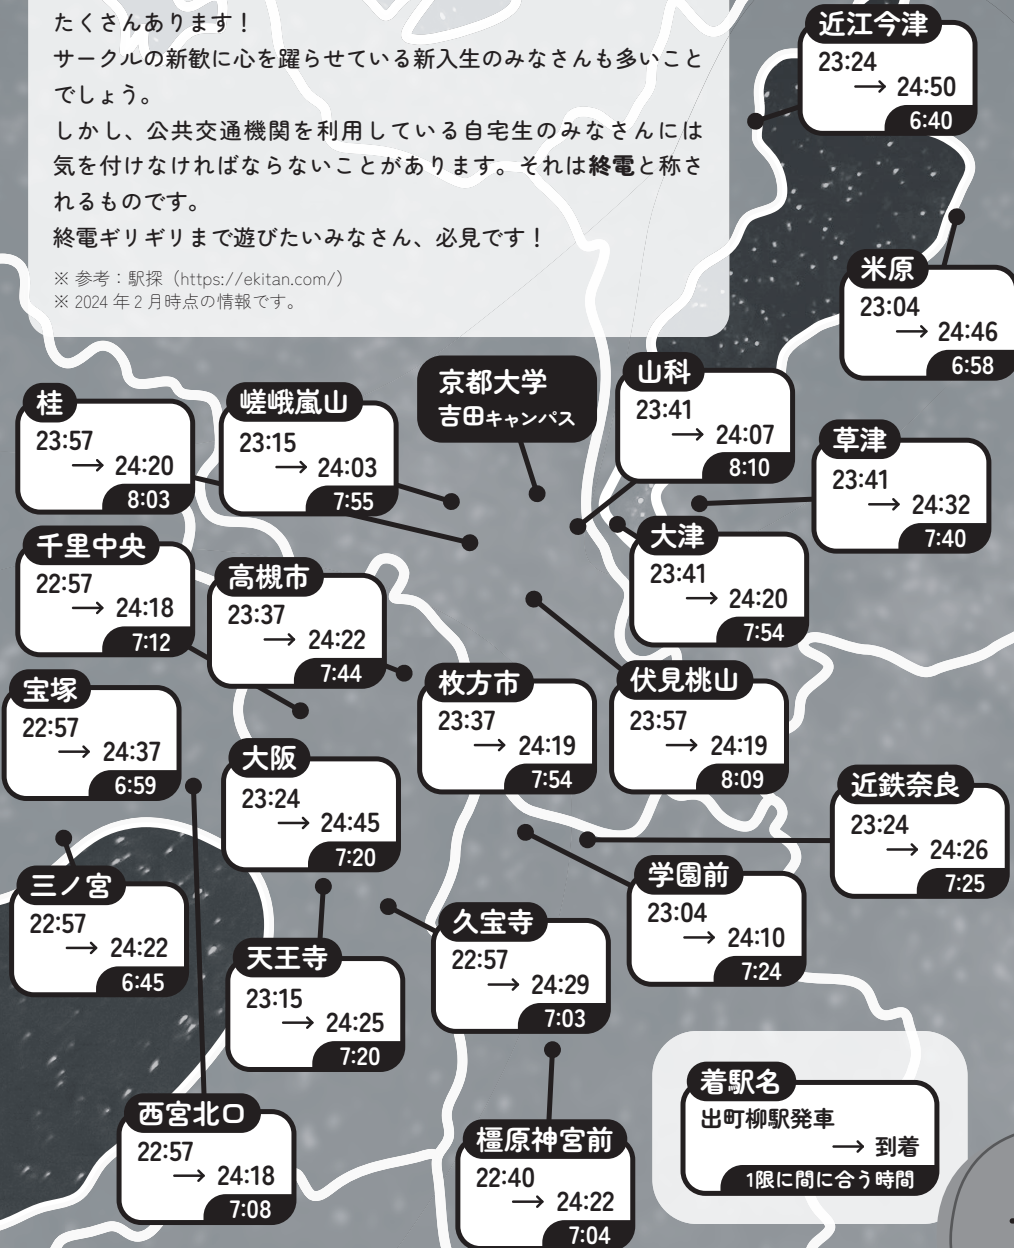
たくさんあります！
サークルの新歓に心を躍らせている新入生のみなさんも多いことでしょう。
しかし、公共交通機関を利用している自宅生のみなさんには気を付けなければならないことがあります。それは終電と称されるものです。
終電ギリギリまで遊びたいみなさん、必見です！

※ 参考：駅探（https://ekitan.com/）
※ 2024 年 2 月時点の情報です。

近江今津
23:24
→ 24:50
6:40

米原
23:04
→ 24:46
6:58

京都大学
吉田キャンパス

山科
23:41
→ 24:07
8:10

草津
23:41
→ 24:32
7:40

桂
23:57
→ 24:20
8:03

嵯峨嵐山
23:15
→ 24:03
7:55

大津
23:41
→ 24:20
7:54

千里中央
22:57
→ 24:18
7:12

高槻市
23:37
→ 24:22
7:44

宝塚
22:57
→ 24:37
6:59

枚方市
23:37
→ 24:19
7:54

伏見桃山
23:57
→ 24:19
8:09

大阪
23:24
→ 24:45
7:20

近鉄奈良
23:24
→ 24:26
7:25

三ノ宮
22:57
→ 24:22
6:45

学園前
23:04
→ 24:10
7:24

久宝寺
22:57
→ 24:29
7:03

天王寺
23:15
→ 24:25
7:20

着駅名
出町柳駅発車
→ 到着
1限に間に合う時間

西宮北口
22:57
→ 24:18
7:08

橿原神宮前
22:40
→ 24:22
7:04